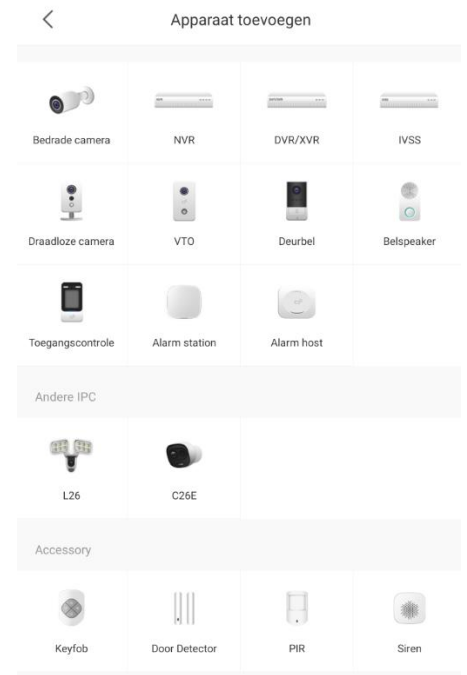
<

Apparaat toevoegen

Bedrade camera

NVR

DVR/XVR

IVSS

Draadloze camera

VTO

Deurbel

Belspeaker

Toegangscontrole

Alarm station

Alarm host

Andere IPC

L26

C26E

Accessory

Keyfob

Door Detector

PIR

Siren